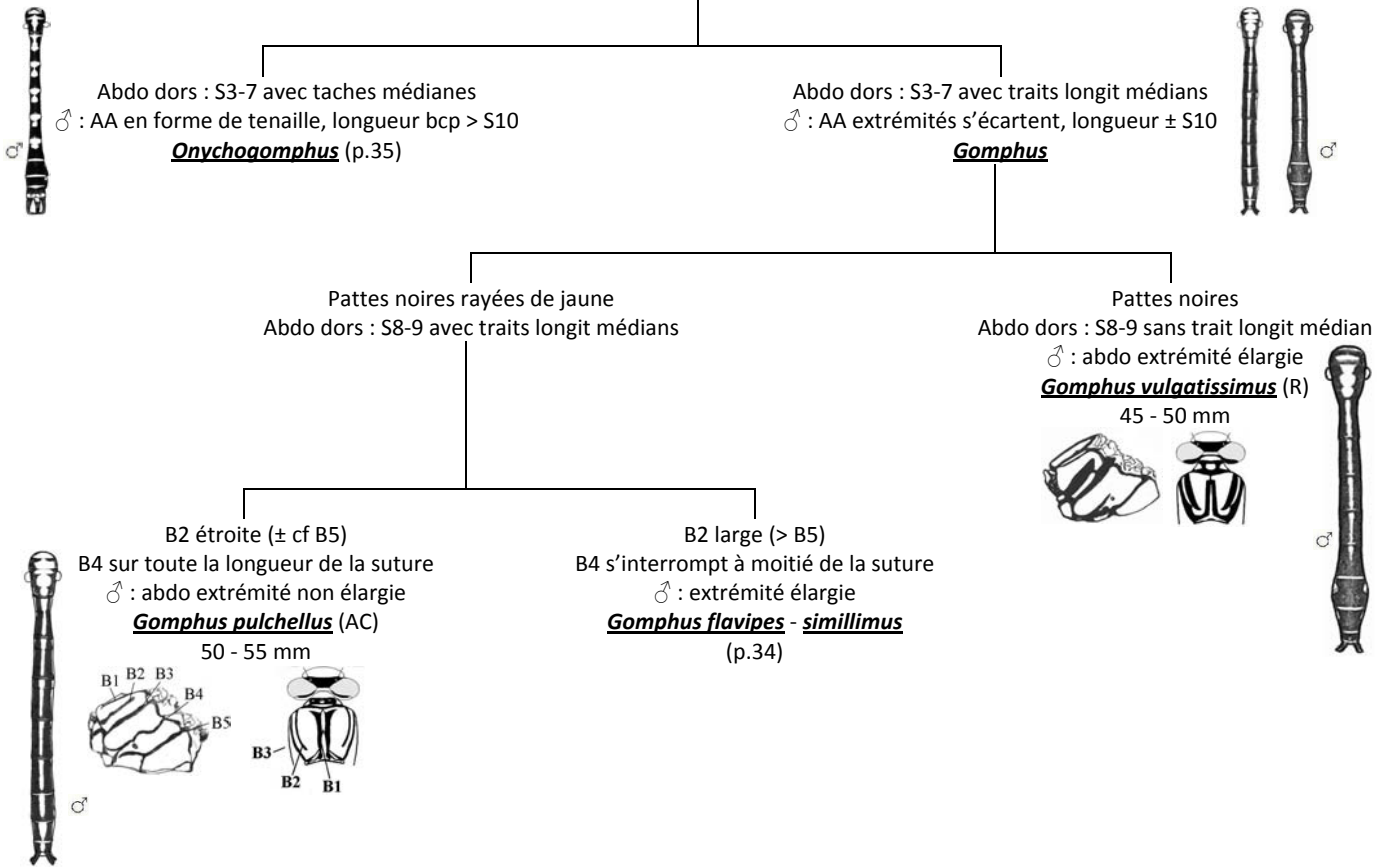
♂

Abdo dors : S3-7 avec taches médianes
♂ : AA en forme de tenaille, longueur bcp > S10
***Onychogomphus*** (p.35)

Abdo dors : S3-7 avec traits longit médians
♂ : AA extrémités s'écartent, longueur ± S10
***Gomphus***

♂

Pattes noires rayées de jaune
Abdo dors : S8-9 avec traits longit médians

Pattes noires
Abdo dors : S8-9 sans trait longit médian
♂ : abdo extrémité élargie
***Gomphus vulgatissimus*** (R)
45 - 50 mm

♂

B2 étroite (± cf B5)
B4 sur toute la longueur de la suture
♂ : abdo extrémité non élargie
***Gomphus pulchellus*** (AC)
50 - 55 mm

B1 B2 B3 B4 B5

B3 B2 B1

♂

B2 large (> B5)
B4 s'interrompt à moitié de la suture
♂ : extrémité élargie
***Gomphus flavipes*** - ***simillimus***
(p.34)